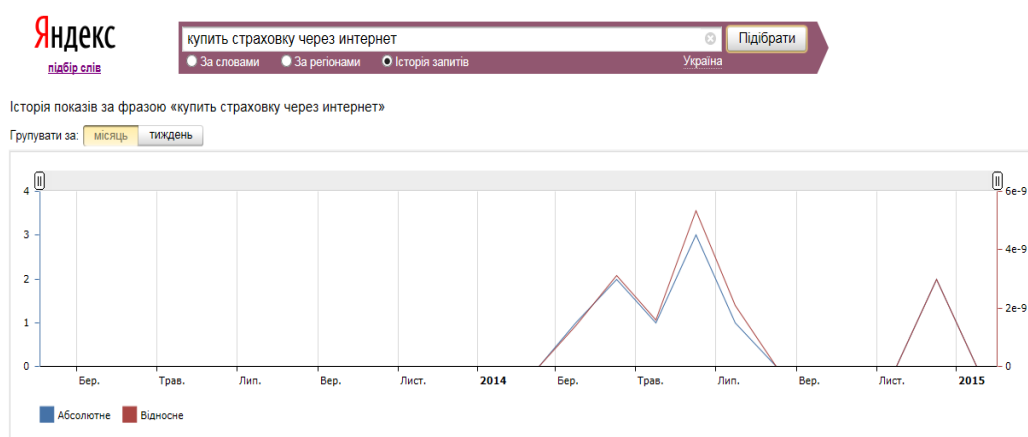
Яндекс
підбір слів

купить страховку через интернет
Підібрати
За словами
За регіонами
Історія запитів
Україна

Історія показів за фразою «купить страховку через интернет»

Групувати за: місяць тиждень

4
3
2
1
0

6e-9
4e-9
2e-9
0

Бер. Трав. Лип. Вер. Лист. 2014 Бер. Трав. Лип. Вер. Лист. 2015

Абсолютне
Відносне